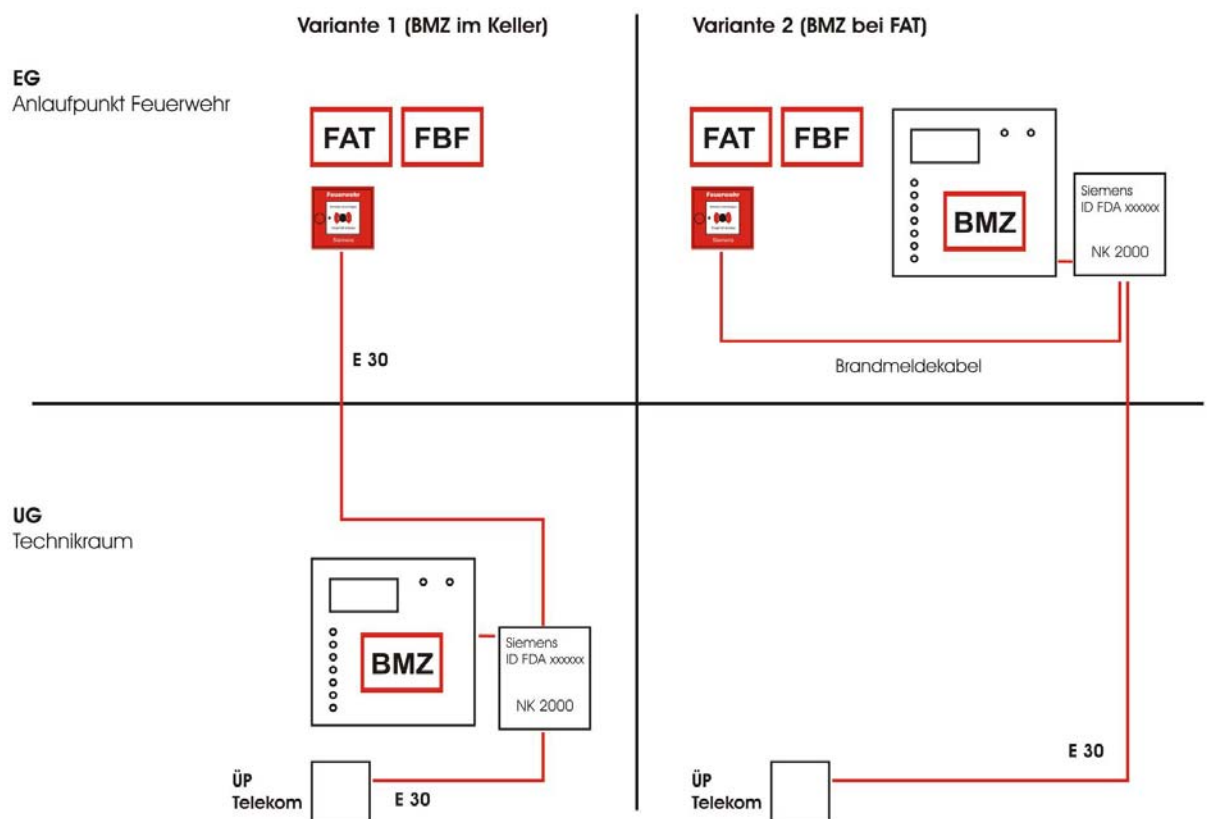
Variante 1 (BMZ im Keller)

Variante 2 (BMZ bei FAT)

EG
Anlaufpunkt Feuerwehr

FAT

FBF

Feuerwehr

Siemens

E 30

FAT

FBF

Feuerwehr

Siemens

BMZ

Siemens
ID FDA xxxxxx

NK 2000

Brandmeldekabel

UG
Technikraum

BMZ

Siemens
ID FDA xxxxxx

NK 2000

ÜP
Telekom

E 30

E 30

ÜP
Telekom